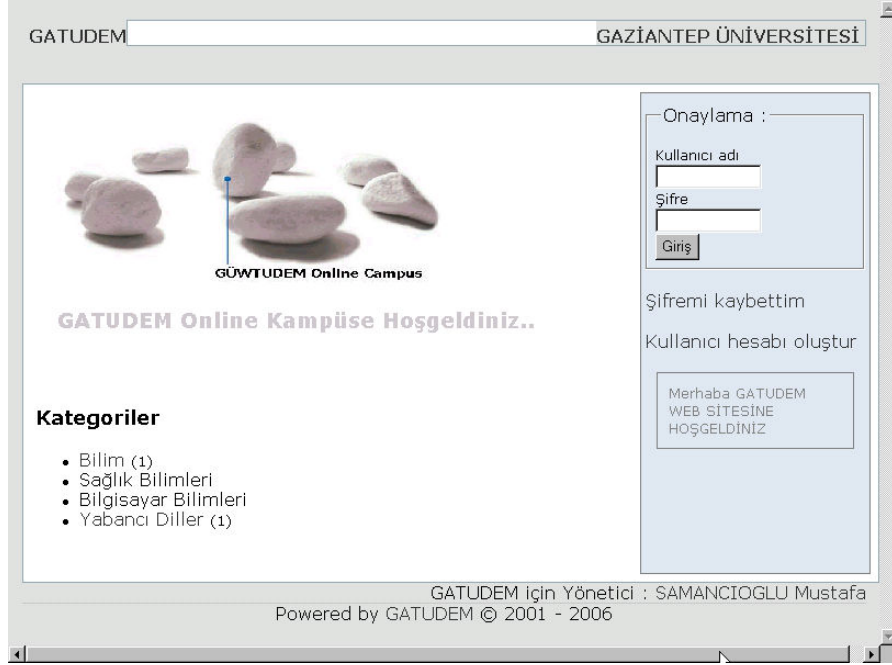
GATUDEM

GAZİANTEP ÜNİVERSİTESİ

GÜWTUDEM Online Campus

GATUDEM Online Kampüse Hoşgeldiniz..

Kategoriler

- Bilim (1)
- Sağlık Bilimleri
- Bilgisayar Bilimleri
- Yabancı Diller (1)

Onaylama :

Kullanıcı adı

Şifre

Giriş

Şifremi kaybettim

Kullanıcı hesabı oluştur

Merhaba GATUDEM WEB SİTESİNE HOŞGELDİNİZ

GATUDEM için Yönetici : SAMANCIOGLU Mustafa

Powered by GATUDEM © 2001 - 2006